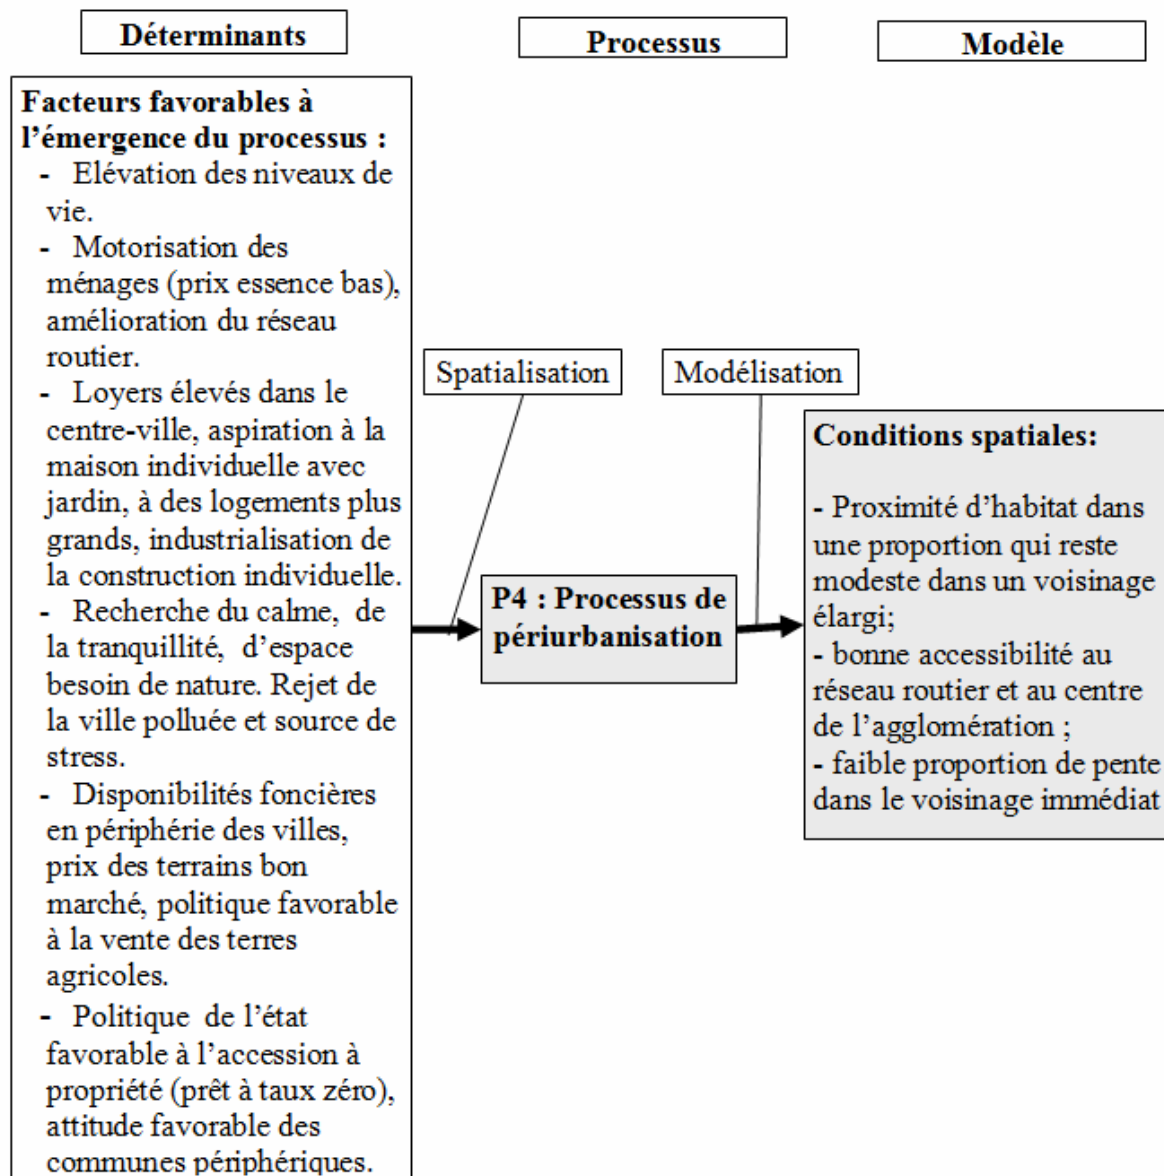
Déterminants

Processus

Modèle

Facteurs favorables à l'émergence du processus :
- Elévation des niveaux de vie.
- Motorisation des ménages (prix essence bas), amélioration du réseau routier.
- Loyers élevés dans le centre-ville, aspiration à la maison individuelle avec jardin, à des logements plus grands, industrialisation de la construction individuelle.
- Recherche du calme, de la tranquillité, d'espace besoin de nature. Rejet de la ville polluée et source de stress.
- Disponibilités foncières en périphérie des villes, prix des terrains bon marché, politique favorable à la vente des terres agricoles.
- Politique de l'état favorable à l'accession à propriété (prêt à taux zéro), attitude favorable des communes périphériques.

Spatialisation

Modélisation

P4 : Processus de périurbanisation

Conditions spatiales:

- Proximité d'habitat dans une proportion qui reste modeste dans un voisinage élargi;
- bonne accessibilité au réseau routier et au centre de l'agglomération ;
- faible proportion de pente dans le voisinage immédiat